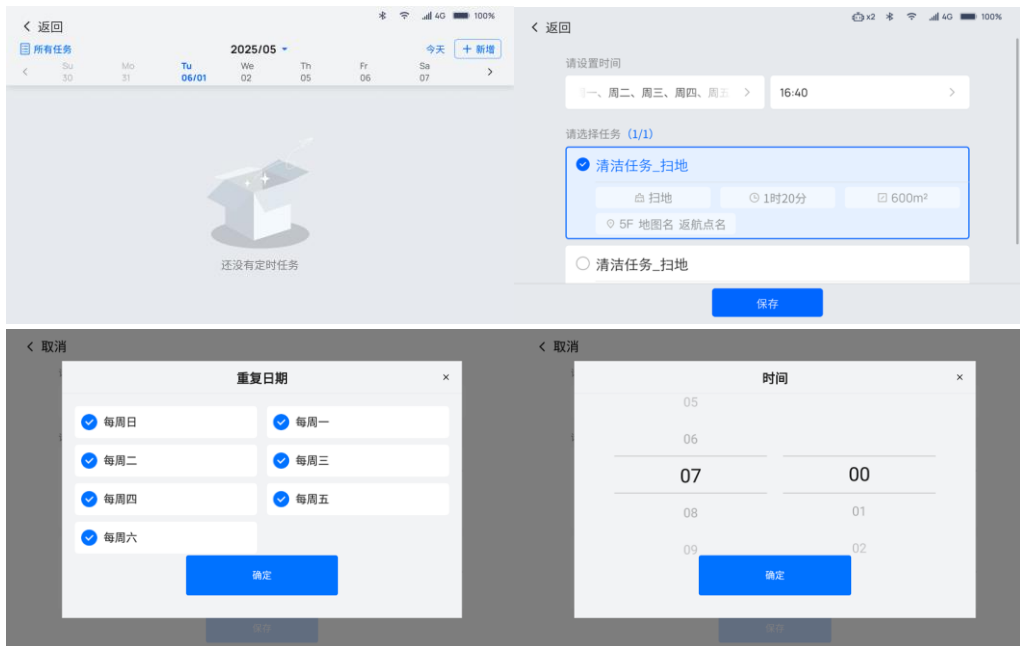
< 返回

4G 100%

所有任务 2025/05 今天 + 新增

| < | Su | Mo | Tu | We | Th | Fr | Sa | > |
|---|---|---|---|---|---|---|---|---|
| | 30 | 31 | 06/01 | 02 | 05 | 06 | 07 | |

还没有定时任务

< 返回

x2 4G 100%

请设置时间

一、周二、周三、周四、周五 > 16:40 >

请选择任务 (1/1)

清洁任务_扫地

扫地 1时20分 600m²

5F 地图名 返航点名

清洁任务_扫地

保存

< 取消

重复日期 ×

每周日 每周一

每周二 每周三

每周四 每周五

每周六

确定

保存

< 取消

时间 ×

05

06

07 00

08 01

09 02

确定

保存